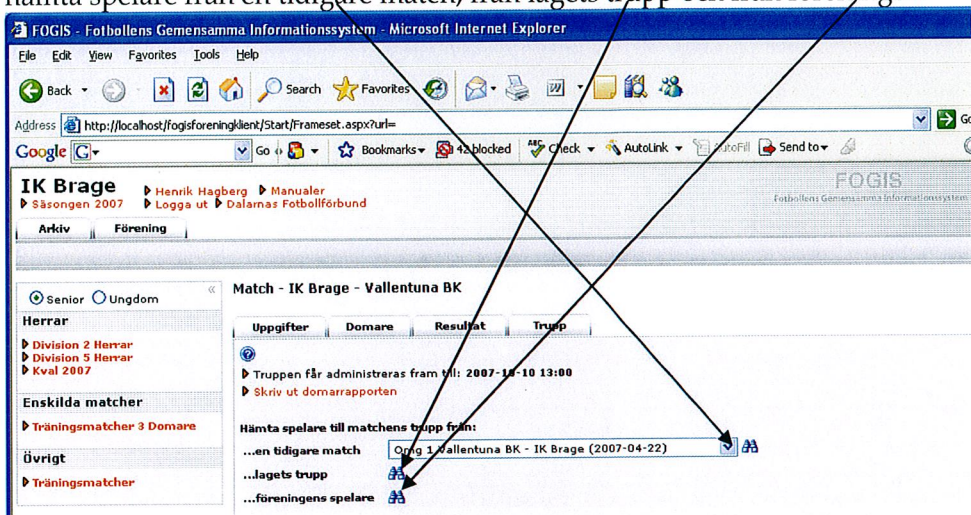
hämta spelare från en tidigare match, från lagets trupp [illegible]

FOGIS - Fotbollens Gemensamma Informationssystem - Microsoft Internet Explorer

File Edit View Favorites Tools Help

Back Search Favorites

Address http://localhost/fogisforeningklient/Start/Frameset.aspx?url=

Google Go Bookmarks 42 blocked Check AutoLink AutoFill Send to

IK Brage
Säsongen 2007
Henrik Hagberg
Logga ut
Manualer
Dalarnas Fotbollförbund

FOGIS
Fotbollens Gemensamma Informationssystem

Arkiv Förening

Senior Ungdom

Herrar
Division 2 Herrar
Division 5 Herrar
Kval 2007

Enskilda matcher
Träningsmatcher 3 Domare

Övrigt
Träningsmatcher

Match - IK Brage - Vallentuna BK

Uppgifter Domare Resultat Trupp

Truppen får administreras fram till: 2007-10-10 13:00
Skriv ut domarrapporten

Hämta spelare till matchens trupp från:
...en tidigare match Omg 1 Vallentuna BK - IK Brage (2007-04-22)
...lagets trupp
...föreningens spelare